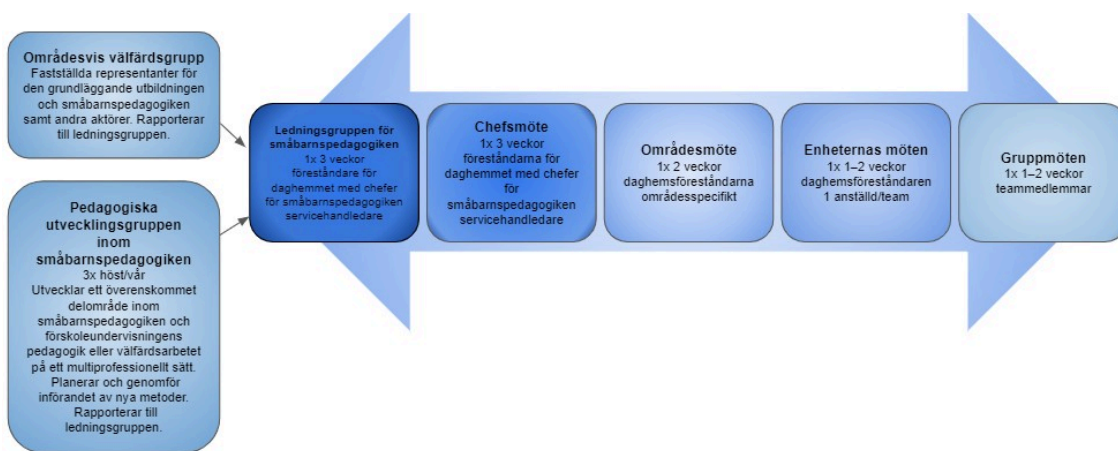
Områdesvis välfärdsgrupp
Fastställda representanter för den grundläggande utbildningen och småbarnspedagogiken samt andra aktörer. Rapporterar till ledningsgruppen.

Pedagogiska utvecklingsgruppen inom småbarnspedagogiken
3x höst/vår
Utvecklar ett överenskommet delområde inom småbarnspedagogiken och förskoleundervisningens pedagogik eller välfärdsarbetet på ett multiprofessionellt sätt. Planerar och genomför införandet av nya metoder. Rapporterar till ledningsgruppen.

Ledningsgruppen för småbarnspedagogiken
1x 3 veckor
föreståndare för daghemmet med chefer för småbarnspedagogiken servicehandledare

Chefsmöte
1x 3 veckor
föreståndarna för daghemmet med chefer för småbarnspedagogiken servicehandledare

Områdesmöte
1x 2 veckor
daghemsföreståndarna områdesspecifikt

Enheternas möten
1x 1–2 veckor
daghemsföreståndaren
1 anställd/team

Gruppmöten
1x 1–2 veckor
teammedlemmar